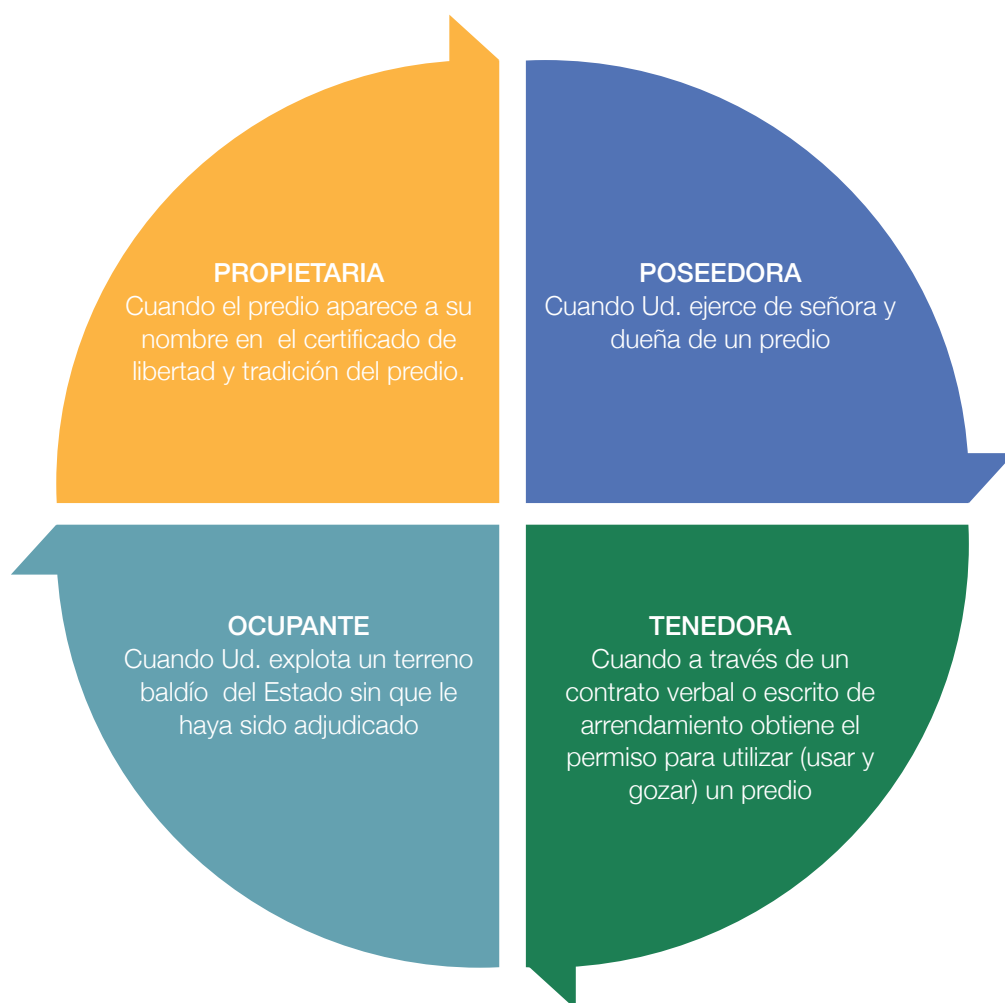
PROPIETARIA
Cuando el predio aparece a su nombre en el certificado de libertad y tradición del predio.

POSEEDORA
Cuando Ud. ejerce de señora y dueña de un predio

OCUPANTE
Cuando Ud. explota un terreno baldío del Estado sin que le haya sido adjudicado

TENEDORA
Cuando a través de un contrato verbal o escrito de arrendamiento obtiene el permiso para utilizar (usar y gozar) un predio